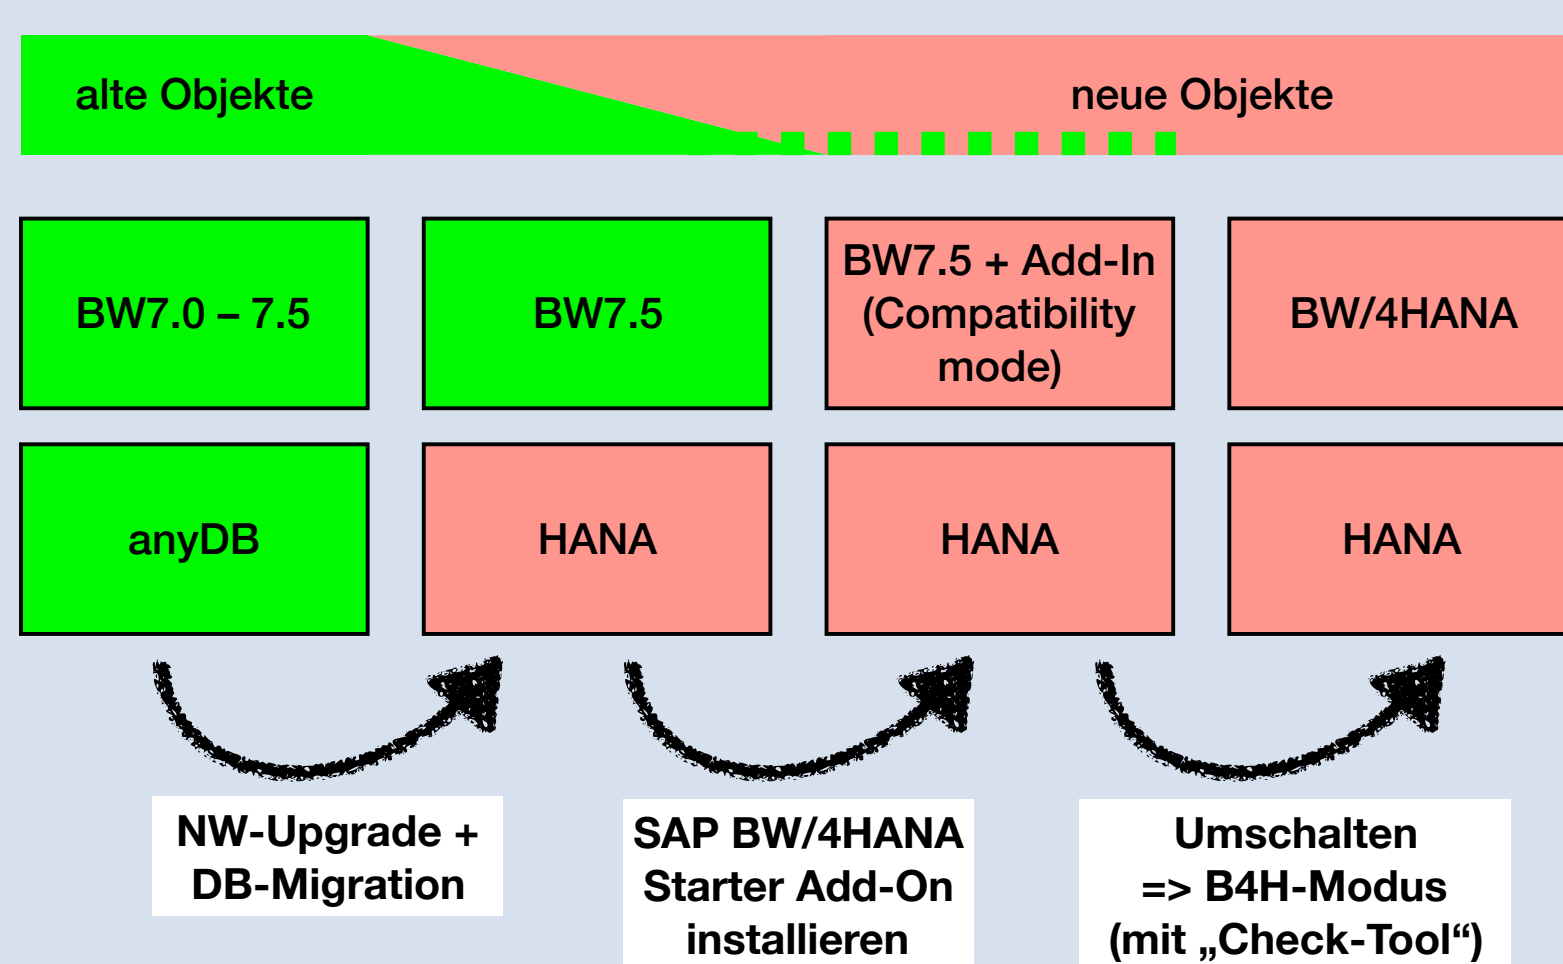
alte Objekte

neue Objekte

BW7.0 – 7.5

BW7.5

BW7.5 + Add-In (Compatibility mode)

BW/4HANA

anyDB

HANA

HANA

HANA

NW-Upgrade + DB-Migration

SAP BW/4HANA Starter Add-On installieren

Umschalten => B4H-Modus (mit „Check-Tool“)